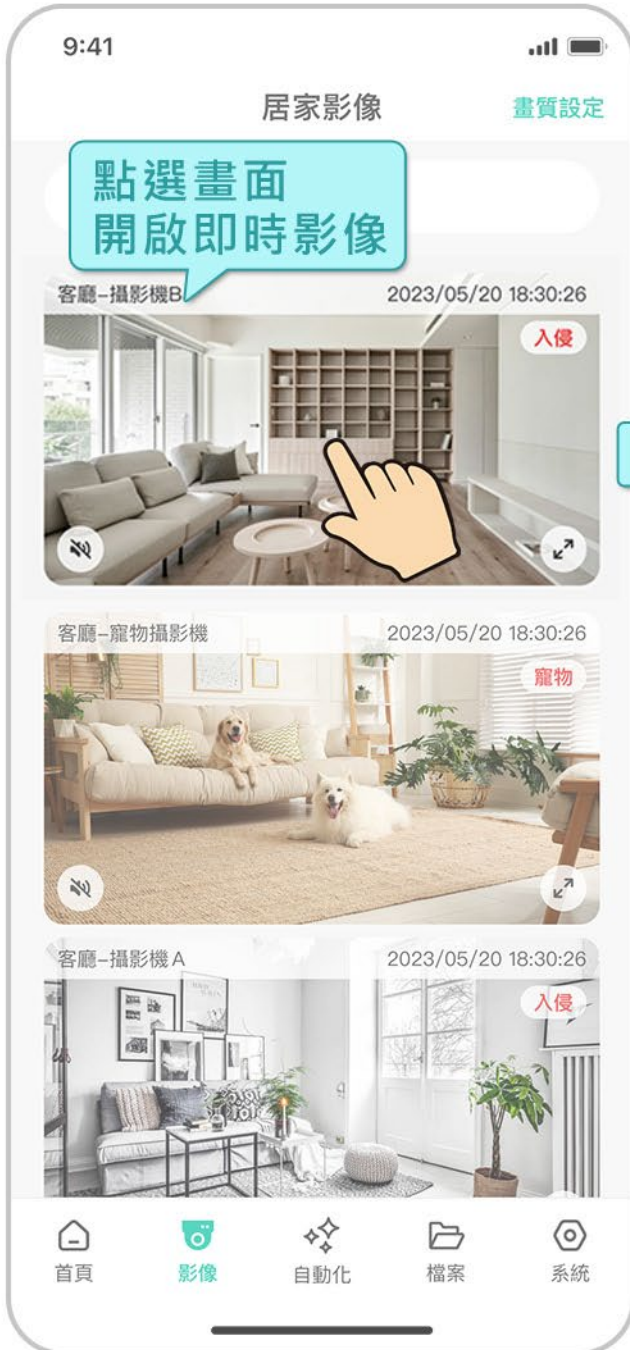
9:41

居家影像

畫質設定

點選畫面
開啟即時影像

客廳–攝影機B

2023/05/20 18:30:26

入侵

客廳–寵物攝影機

2023/05/20 18:30:26

寵物

客廳–攝影機 A

2023/05/20 18:30:26

入侵

首頁

影像

自動化

檔案

系統